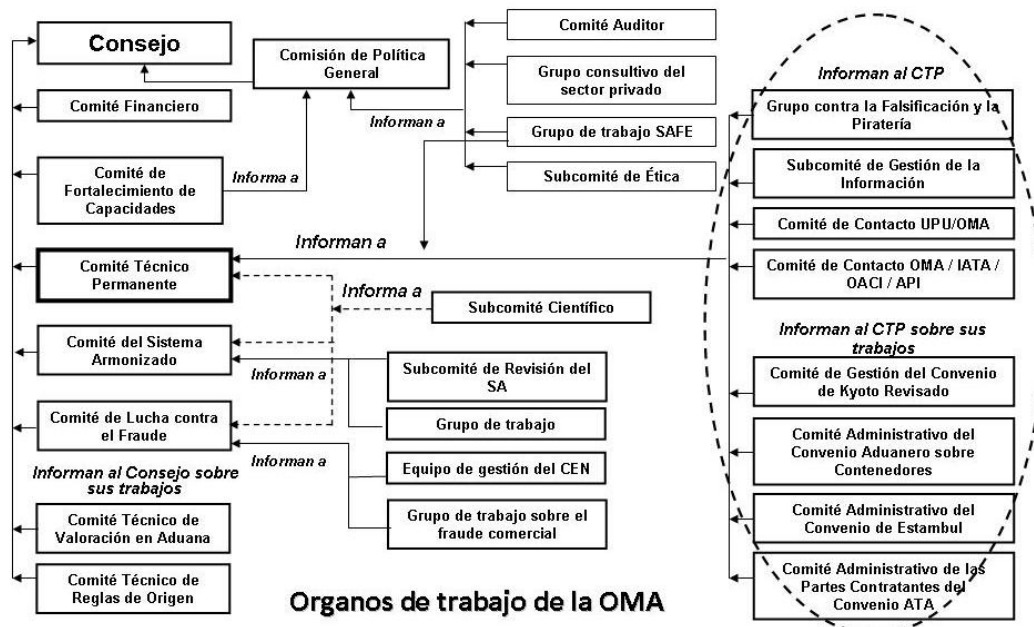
Consejo

Comisión de Política General

Comité Auditor

Grupo consultivo del sector privado

Informan a

Grupo de trabajo SAFE

Subcomité de Ética

Comité Financiero

Comité de Fortalecimiento de Capacidades

Informa a

Informan a

Comité Técnico Permanente

Informa a

Subcomité Científico

Comité del Sistema Armonizado

Informan a

Subcomité de Revisión del SA

Grupo de trabajo

Comité de Lucha contra el Fraude

Informan a

Equipo de gestión del CEN

Grupo de trabajo sobre el fraude comercial

Informan al Consejo sobre sus trabajos

Comité Técnico de Valoración en Aduana

Comité Técnico de Reglas de Origen

Organos de trabajo de la OMA

Informan al CTP

Grupo contra la Falsificación y la Piratería

Subcomité de Gestión de la Información

Comité de Contacto UPU/OMA

Comité de Contacto OMA / IATA / OACI / API

Informan al CTP sobre sus trabajos

Comité de Gestión del Convenio de Kyoto Revisado

Comité Administrativo del Convenio Aduanero sobre Contenedores

Comité Administrativo del Convenio de Estambul

Comité Administrativo de las Partes Contratantes del Convenio ATA